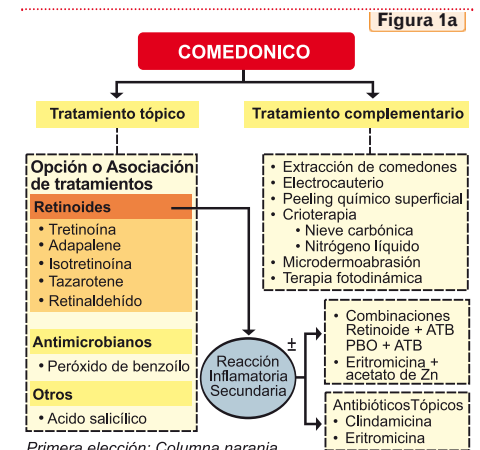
Figura 1a

COMEDONICO

Tratamiento tópico

Tratamiento complementario

Opción o Asociación de tratamientos

Retinoides
• Tretinoína
• Adapalene
• Isotretinoína
• Tazarotene
• Retinaldehído

Antimicrobianos
• Peróxido de benzoílo

Otros
• Acido salicílico

• Extracción de comedones
• Electrocauterio
• Peeling químico superficial
• Crioterapia
• Nieve carbónica
• Nitrógeno líquido
• Microdermoabrasión
• Terapia fotodinámica

Reacción Inflamatoria Secundaria

±

• Combinaciones Retinoide + ATB PBO + ATB
• Eritromicina + acetato de Zn

AntibióticosTópicos
• Clindamicina
• Eritromicina

Primera elección: Columna naranja